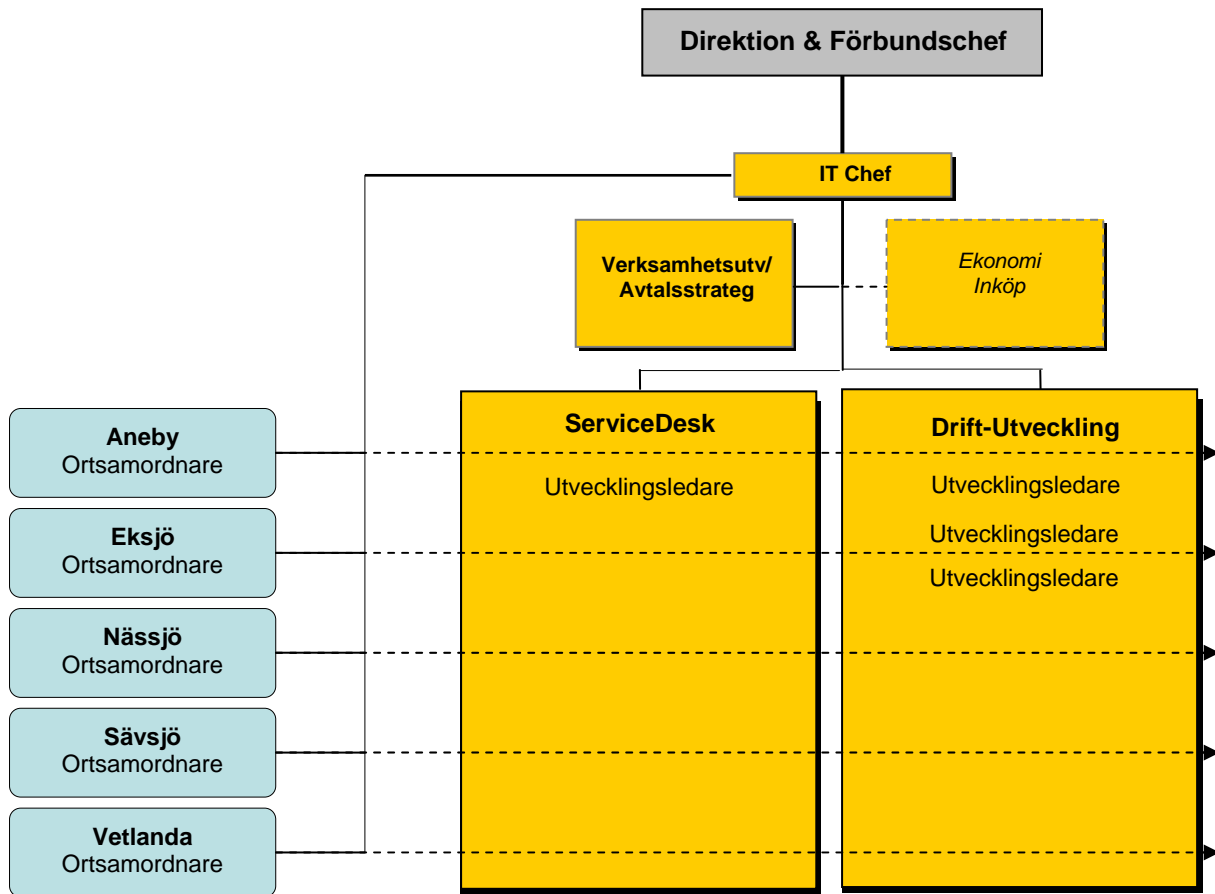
Direktion & Förbundschef

IT Chef

Verksamhetsutv/
Avtalsstrateg

Ekonomi
Inköp

ServiceDesk

Utvecklingsledare

Drift-Utveckling

Utvecklingsledare

Utvecklingsledare

Utvecklingsledare

Aneby
Ortsamordnare

Eksjö
Ortsamordnare

Nässjö
Ortsamordnare

Sävsjö
Ortsamordnare

Vetlanda
Ortsamordnare